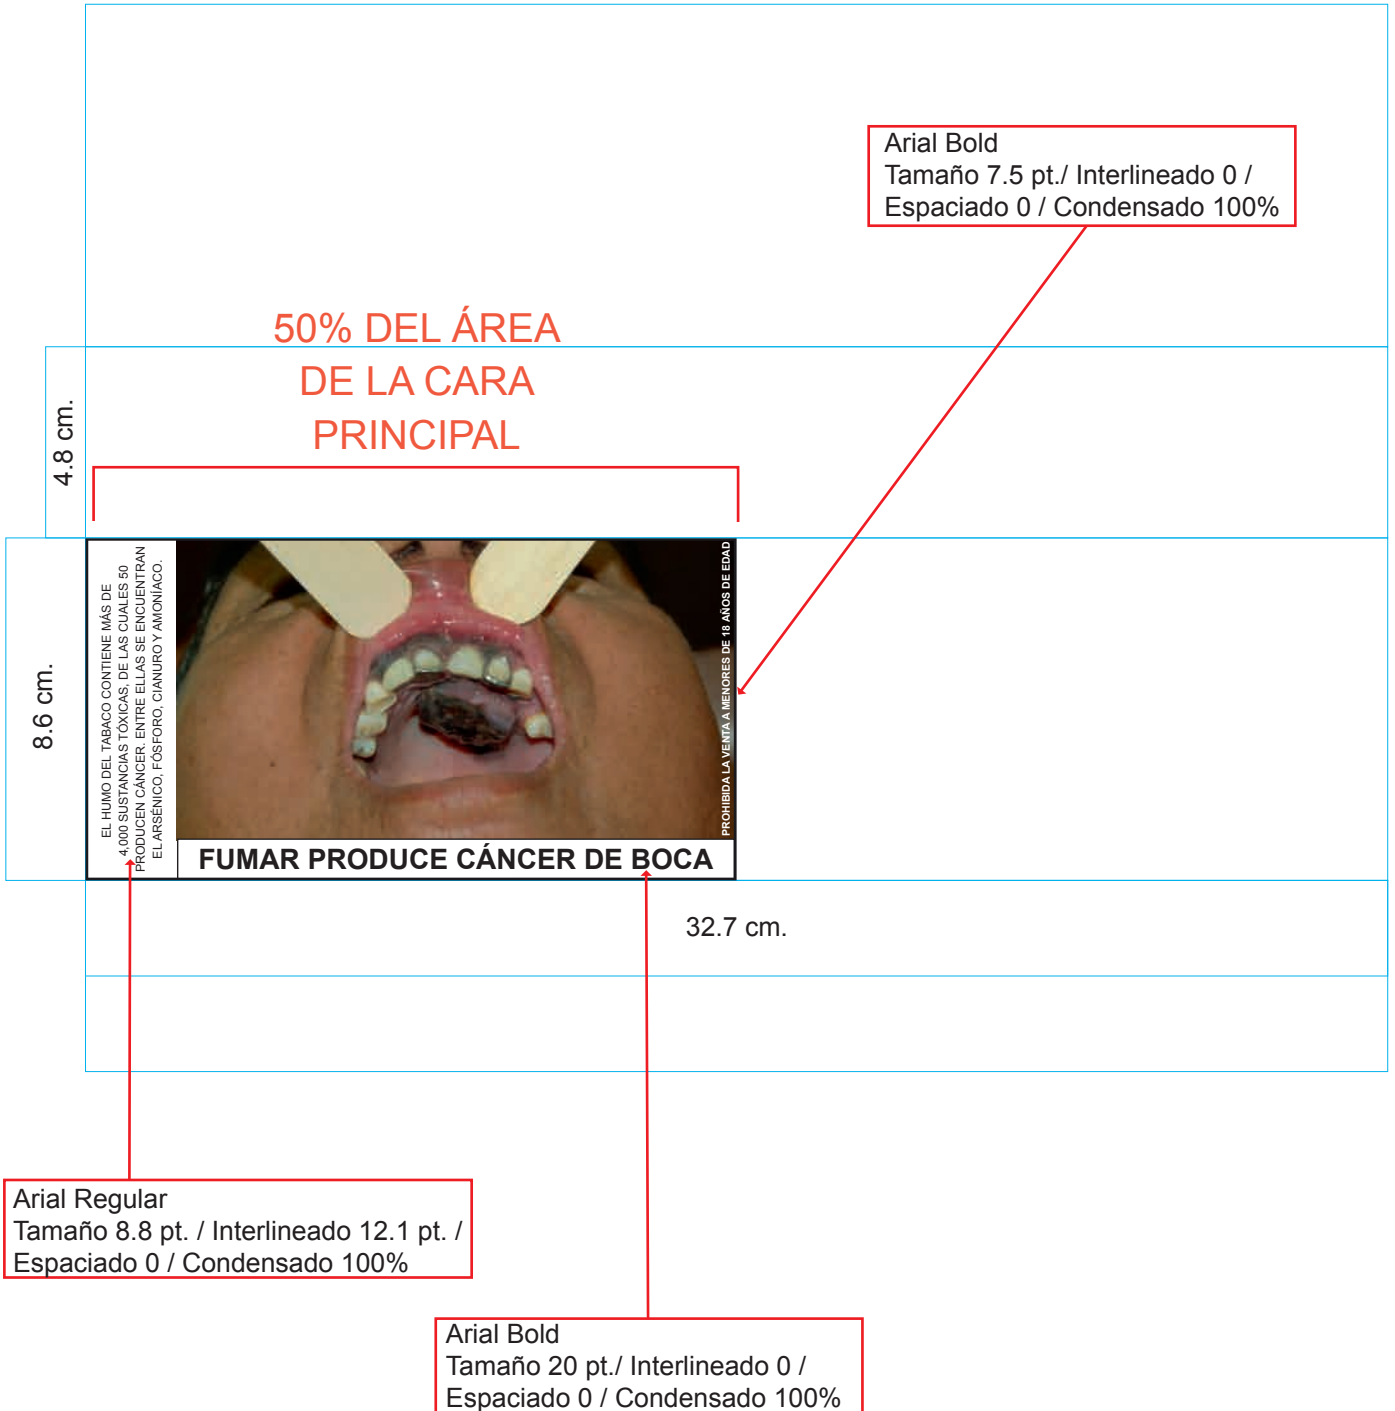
Arial Bold
Tamaño 7.5 pt./ Interlineado 0 / Espaciado 0 / Condensado 100%

50% DEL ÁREA DE LA CARA PRINCIPAL

4.8 cm.

8.6 cm.

EL HUMO DEL TABACO CONTIENE MÁS DE 4 000 SUSTANCIAS TÓXICAS, DE LAS CUALES 50 PRODUCEN CÁNCER. ENTRE ELLAS SE ENCUENTRAN EL ARSÉNICO, FÓSFORO, CIANURO Y AMONÍACO.

PROHIBIDA LA VENTA A MENORES DE 18 AÑOS DE EDAD

FUMAR PRODUCE CÁNCER DE BOCA

32.7 cm.

Arial Regular
Tamaño 8.8 pt. / Interlineado 12.1 pt. / Espaciado 0 / Condensado 100%

Arial Bold
Tamaño 20 pt./ Interlineado 0 / Espaciado 0 / Condensado 100%